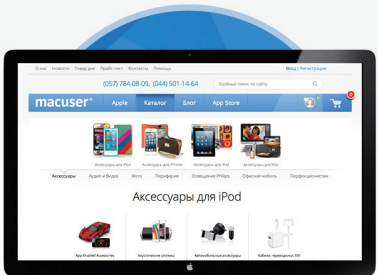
О нас Новости Товар дня Прайс-лист Контакты Помощь

(057) 784-08-09, (044) 501-14-64

Удобный поиск по сайту

Вход | Регистрация

macuser

Apple Каталог Блог App Store

0

Аксессуары для iPod Аксессуары для iPhone Аксессуары для iPad Аксессуары для Mac

Аксессуары Аудио и Видео Фото Периферия Освещение Philips Офисная мебель Перфекционистам

Аксессуары для iPod

App Enabled Accessories Акустические кабели Автомобильные аксессуары Кабели, переходники, DIY